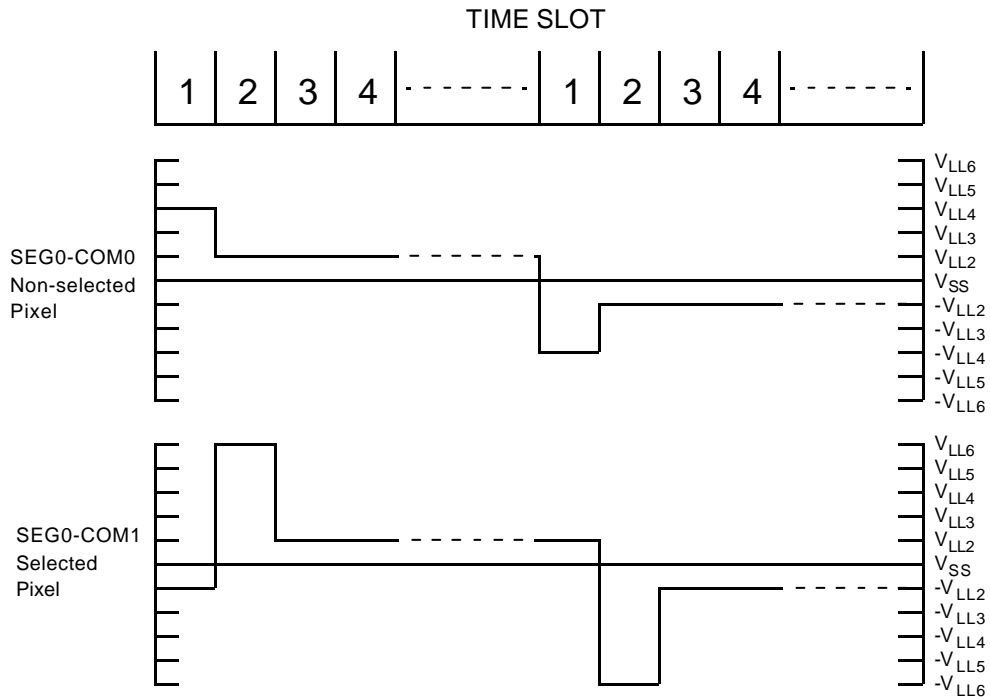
TIME SLOT

1 2 3 4 1 2 3 4

SEG0-COM0 Non-selected Pixel

$V_{LL6}$
$V_{LL5}$
$V_{LL4}$
$V_{LL3}$
$V_{LL2}$
$V_{SS}$
$-V_{LL2}$
$-V_{LL3}$
$-V_{LL4}$
$-V_{LL5}$
$-V_{LL6}$

SEG0-COM1 Selected Pixel

$V_{LL6}$
$V_{LL5}$
$V_{LL4}$
$V_{LL3}$
$V_{LL2}$
$V_{SS}$
$-V_{LL2}$
$-V_{LL3}$
$-V_{LL4}$
$-V_{LL5}$
$-V_{LL6}$